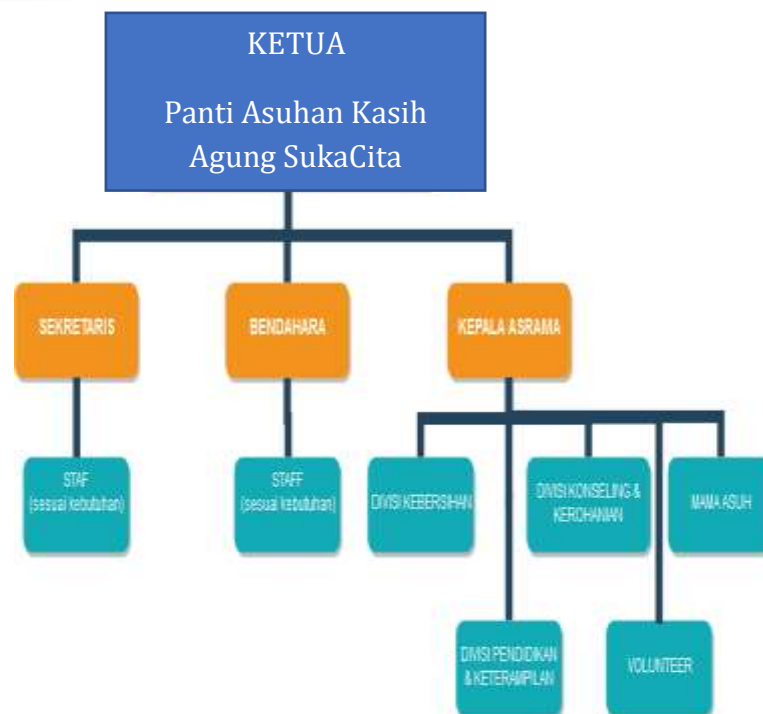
KETUA

Panti Asuhan Kasih Agung SukaCita

SEKRETARIS

BENDAHARA

KEPALA ASRAMA

STAF (sesuai kebutuhan)

STAFF (sesuai kebutuhan)

DIVISI KEBERSIHAN

DIVISI KONSELING & KEROHANIAN

MAMA ASUH

DIVISI PENDIDIKAN & KETERAMPILAN

VOLUNTEER